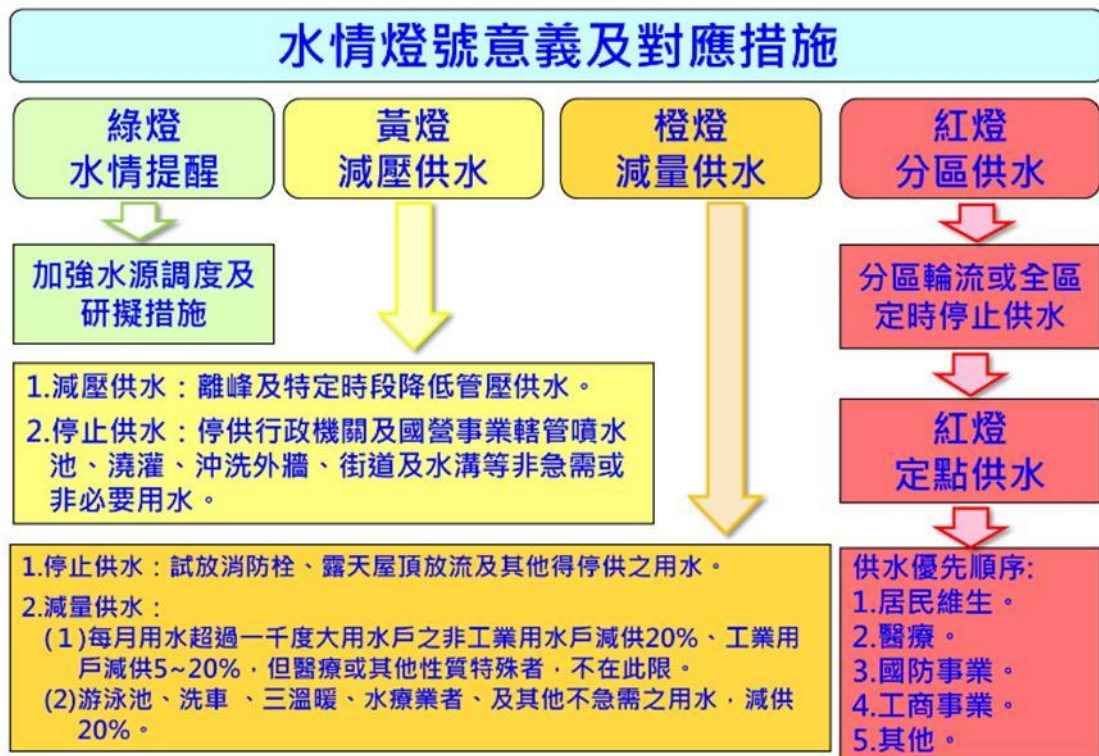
水情燈號意義及對應措施

綠燈
水情提醒

黃燈
減壓供水

橙燈
減量供水

紅燈
分區供水

加強水源調度及研擬措施

分區輪流或全區定時停止供水

1.減壓供水：離峰及特定時段降低管壓供水。
2.停止供水：停供行政機關及國營事業轄管噴水池、澆灌、沖洗外牆、街道及水溝等非急需或非必要用水。

紅燈
定點供水

1.停止供水：試放消防栓、露天屋頂放流及其他得停供之用水。
2.減量供水：
(1)每月用水超過一千度大用水戶之非工業用水戶減供20%、工業用戶減供5~20%，但醫療或其他性質特殊者，不在此限。
(2)游泳池、洗車 、三溫暖、水療業者、及其他不急需之用水，減供20%。

供水優先順序:
1.居民維生。
2.醫療。
3.國防事業。
4.工商事業。
5.其他。